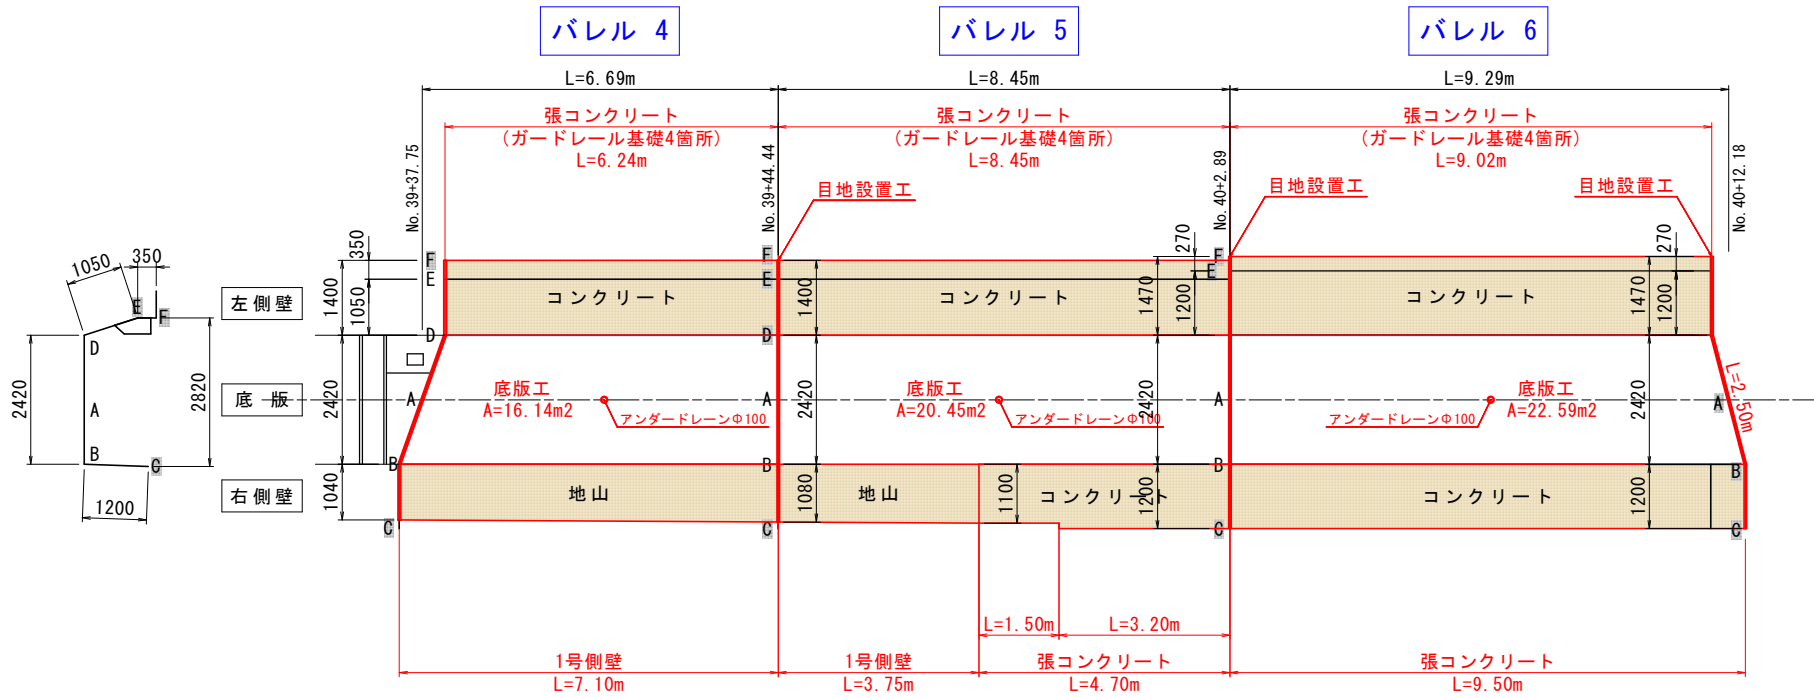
バレル 4

バレル 5

バレル 6

L=6.69m

L=8.45m

L=9.29m

張コンクリート
(ガードレール基礎4箇所)
L=6.24m

張コンクリート
(ガードレール基礎4箇所)
L=8.45m

張コンクリート
(ガードレール基礎4箇所)
L=9.02m

No.39+37.75

No.39+44.44

No.40+2.89

No.40+12.18

目地設置工

目地設置工

目地設置工

1050

350

E

F

D

A

B

C

2420

2820

1200

左側壁

底 版

右側壁

350

1400

1050

2420

1040

F

E

D

A

B

C

コンクリート

1400

1470

1200

270

コンクリート

1470

1200

270

コンクリート

底版工
A=16.14m2

アンダードレーンΦ100

底版工
A=20.45m2

アンダードレーンΦ100

底版工
A=22.59m2

アンダードレーンΦ100

2420

2420

2420

L=2.50m

地山

1080

地山

1100

コンクリート

1200

コンクリート

1200

L=1.50m

L=3.20m

1号側壁
L=7.10m

1号側壁
L=3.75m

張コンクリート
L=4.70m

張コンクリート
L=9.50m